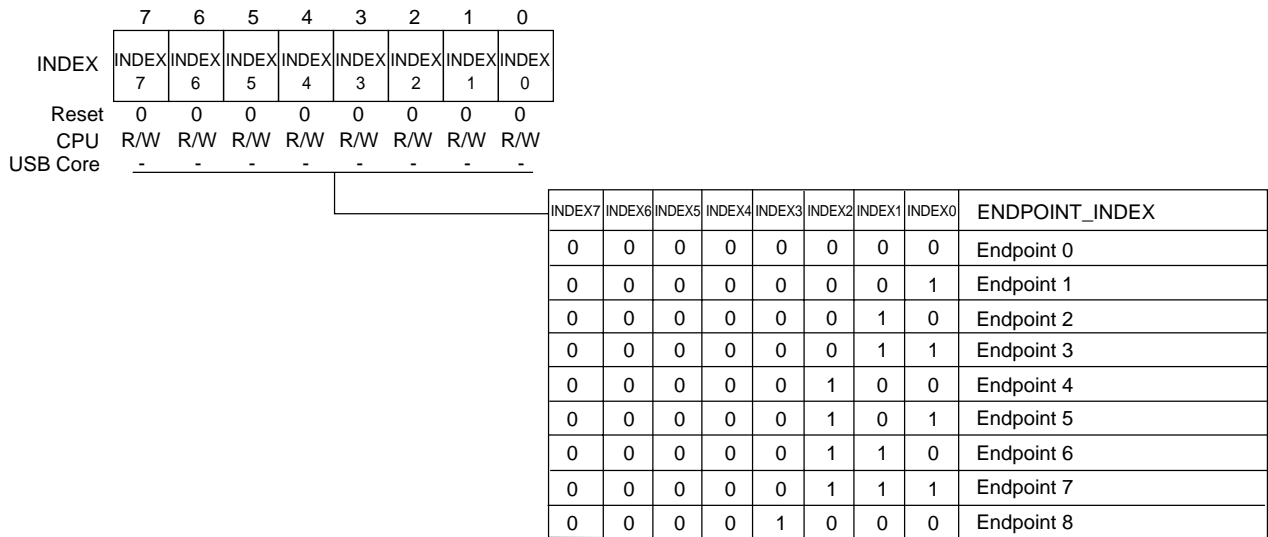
| | 7 | 6 | 5 | 4 | 3 | 2 | 1 | 0 |
|---|---|---|---|---|---|---|---|---|
| INDEX | INDEX 7 | INDEX 6 | INDEX 5 | INDEX 4 | INDEX 3 | INDEX 2 | INDEX 1 | INDEX 0 |
| Reset | 0 | 0 | 0 | 0 | 0 | 0 | 0 | 0 |
| CPU | R/W | R/W | R/W | R/W | R/W | R/W | R/W | R/W |
| USB Core | - | - | - | - | - | - | - | - |

| INDEX7 | INDEX6 | INDEX5 | INDEX4 | INDEX3 | INDEX2 | INDEX1 | INDEX0 | ENDPOINT_INDEX |
|---|---|---|---|---|---|---|---|---|
| 0 | 0 | 0 | 0 | 0 | 0 | 0 | 0 | Endpoint 0 |
| 0 | 0 | 0 | 0 | 0 | 0 | 0 | 1 | Endpoint 1 |
| 0 | 0 | 0 | 0 | 0 | 0 | 1 | 0 | Endpoint 2 |
| 0 | 0 | 0 | 0 | 0 | 0 | 1 | 1 | Endpoint 3 |
| 0 | 0 | 0 | 0 | 0 | 1 | 0 | 0 | Endpoint 4 |
| 0 | 0 | 0 | 0 | 0 | 1 | 0 | 1 | Endpoint 5 |
| 0 | 0 | 0 | 0 | 0 | 1 | 1 | 0 | Endpoint 6 |
| 0 | 0 | 0 | 0 | 0 | 1 | 1 | 1 | Endpoint 7 |
| 0 | 0 | 0 | 0 | 1 | 0 | 0 | 0 | Endpoint 8 |